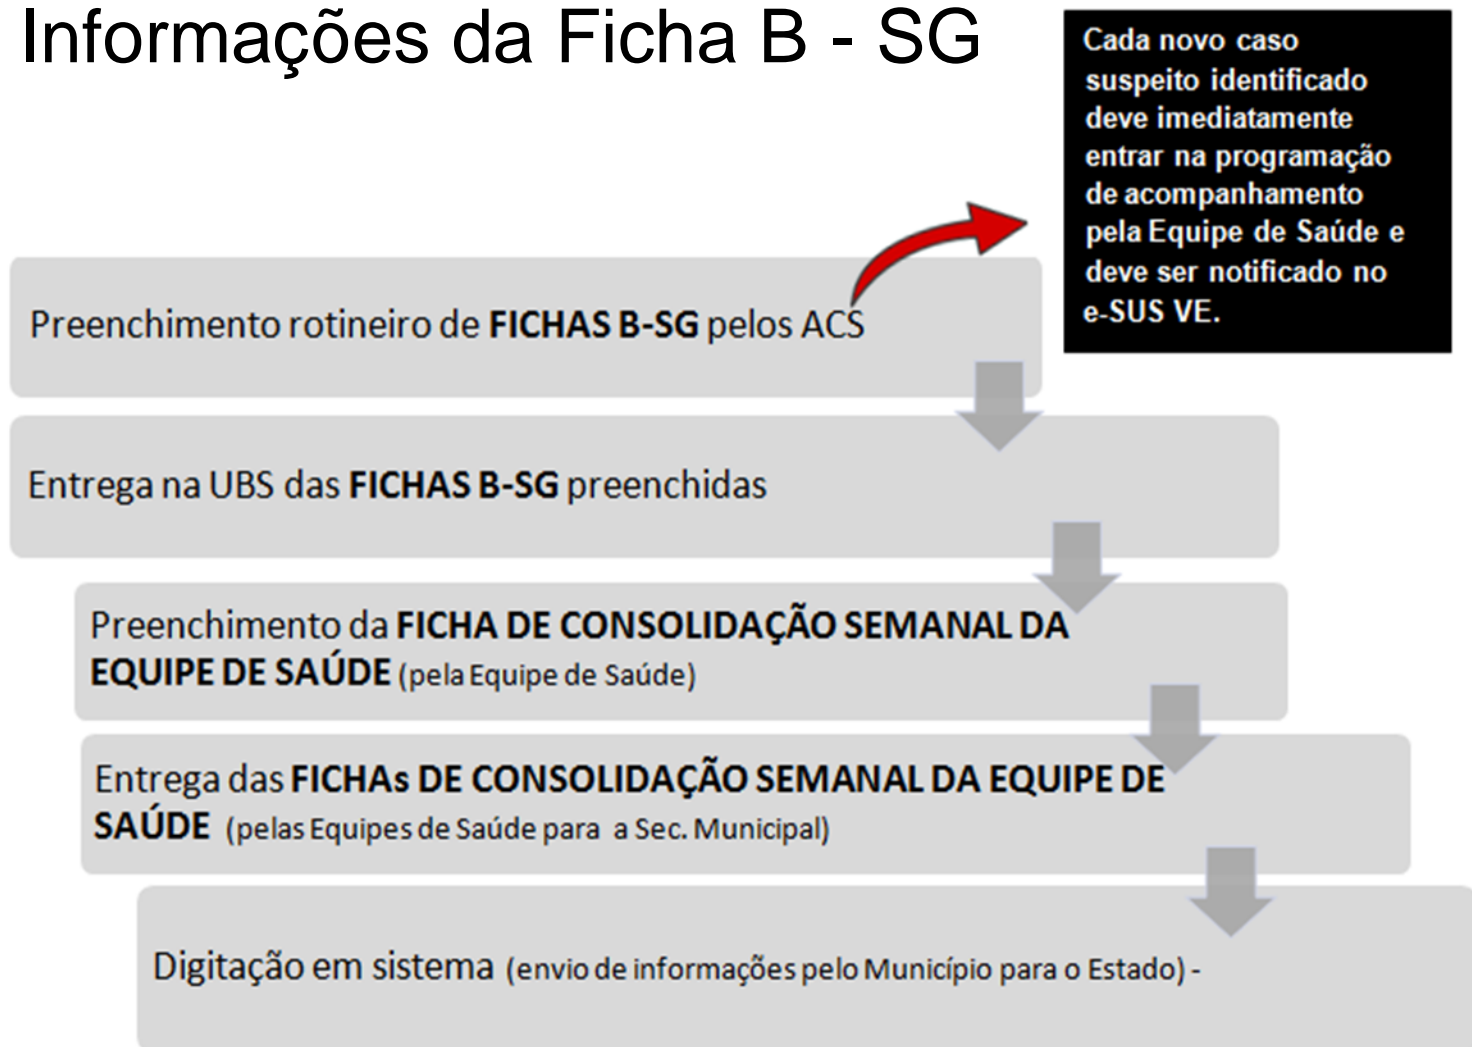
Informações da Ficha B - SG

Cada novo caso suspeito identificado deve imediatamente entrar na programação de acompanhamento pela Equipe de Saúde e deve ser notificado no e-SUS VE.

Preenchimento rotineiro de **FICHAS B-SG** pelos ACS

Entrega na UBS das **FICHAS B-SG** preenchidas

Preenchimento da **FICHA DE CONSOLIDAÇÃO SEMANAL DA EQUIPE DE SAÚDE** (pela Equipe de Saúde)

Entrega das **FICHAs DE CONSOLIDAÇÃO SEMANAL DA EQUIPE DE SAÚDE** (pelas Equipes de Saúde para a Sec. Municipal)

Digitação em sistema (envio de informações pelo Município para o Estado) -